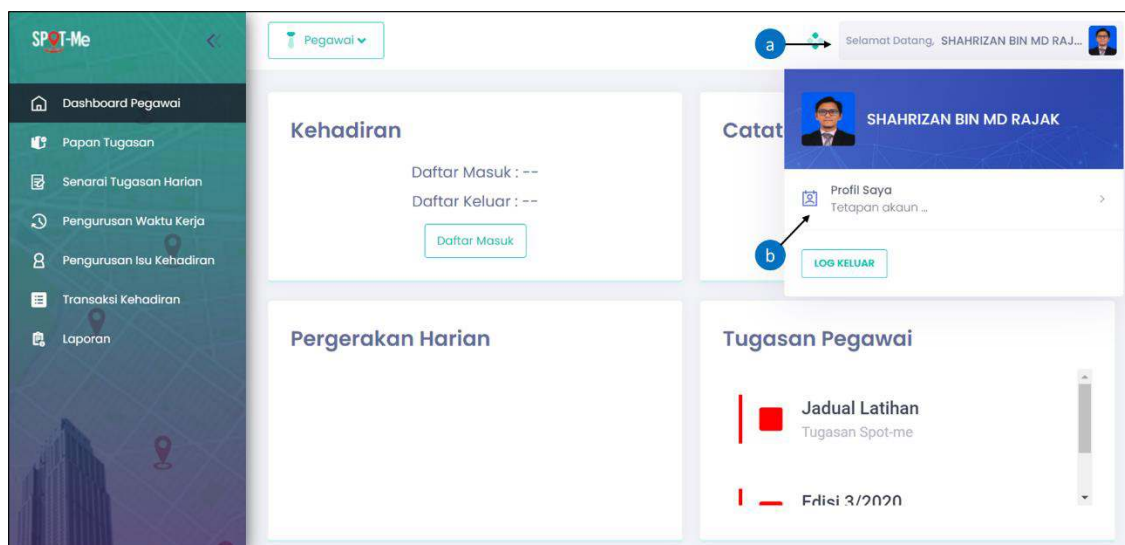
SPOT-Me

Dashboard Pegawai
Papan Tugasan
Senarai Tugasan Harian
Pengurusan Waktu Kerja
Pengurusan Isu Kehadiran
Transaksi Kehadiran
Laporan

Pegawai

a

Selamat Datang, SHAHRIZAN BIN MD RAJ...

SHAHRIZAN BIN MD RAJAK

Profil Saya
Tetapan akaun ...

b

LOG KELUAR

Kehadiran

Daftar Masuk : --
Daftar Keluar : --

Daftar Masuk

Catat

Pergerakan Harian

Tugasan Pegawai

Jadual Latihan
Tugasan Spot-me

Edisi 3/2020